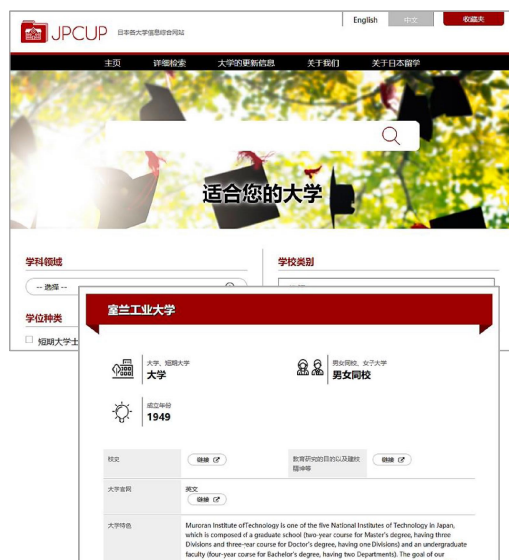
JPCUP 日本各大学信息综合网站

English 中文 收藏夹

主页 详细检索 大学的更新信息 关于我们 关于日本留学

适合您的大学

学科领域

-- 选择 --

学位种类

短期大学士

学校类别

室兰工业大学

大学、短期大学
大学

男女同校、女子大学
男女同校

成立年份
1949

| 校史 | 链接 | 教育研究的目的以及建校精神等 | 链接 |
|---|---|---|---|
| 大学官网 | 英文 链接 | | |

大学特色

Muroran Institute ofTechnology is one of the five National Institutes of Technology in Japan, which is composed of a graduate school (two-year course for Master's degree, having three Divisions and three-year course for Doctor's degree, having one Divisions) and an undergraduate faculty (four-year course for Bachelor's degree, having two Departments). The goal of our